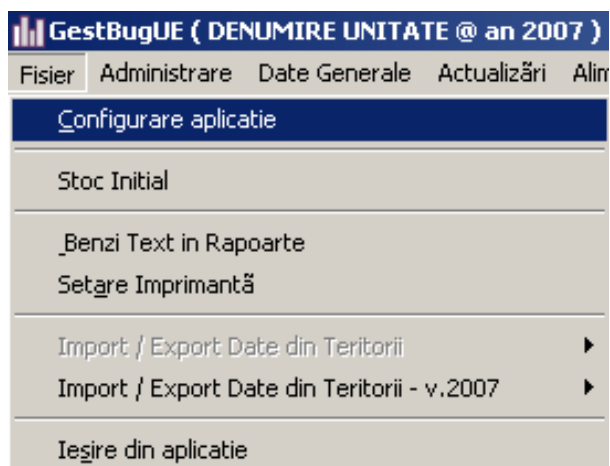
GestBugUE ( DENUMIRE UNITATE @ an 2007 )

Fisier Administrare Date Generale Actualizări Alim

Configurare aplicatie

Stoc Initial

Benzi Text in Rapoarte
Setare Imprimantă

Import / Export Date din Teritorii
Import / Export Date din Teritorii - v.2007

Iesire din aplicatie